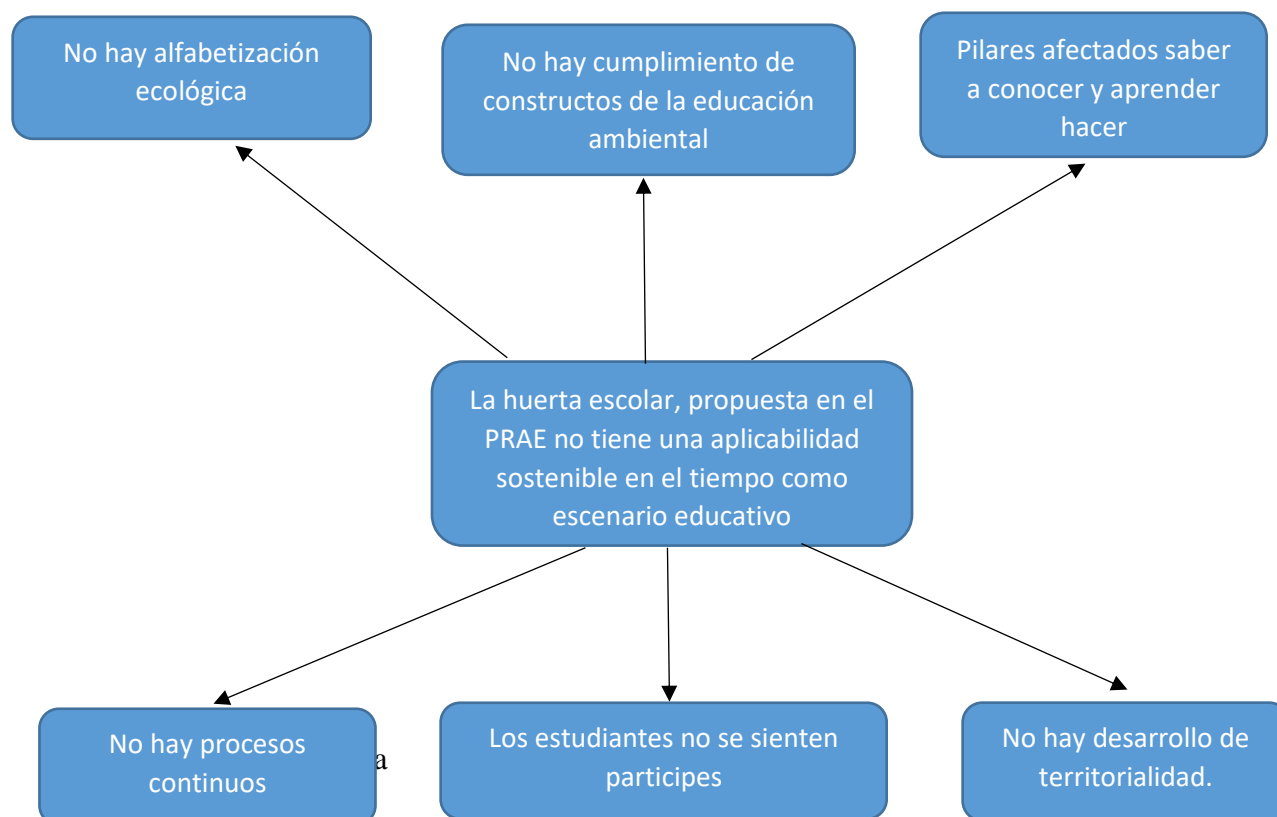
No hay alfabetización ecológica

No hay cumplimiento de constructos de la educación ambiental

Pilares afectados saber a conocer y aprender hacer

La huerta escolar, propuesta en el PRAE no tiene una aplicabilidad sostenible en el tiempo como escenario educativo

No hay procesos continuos

a

Los estudiantes no se sienten participes

No hay desarrollo de territorialidad.